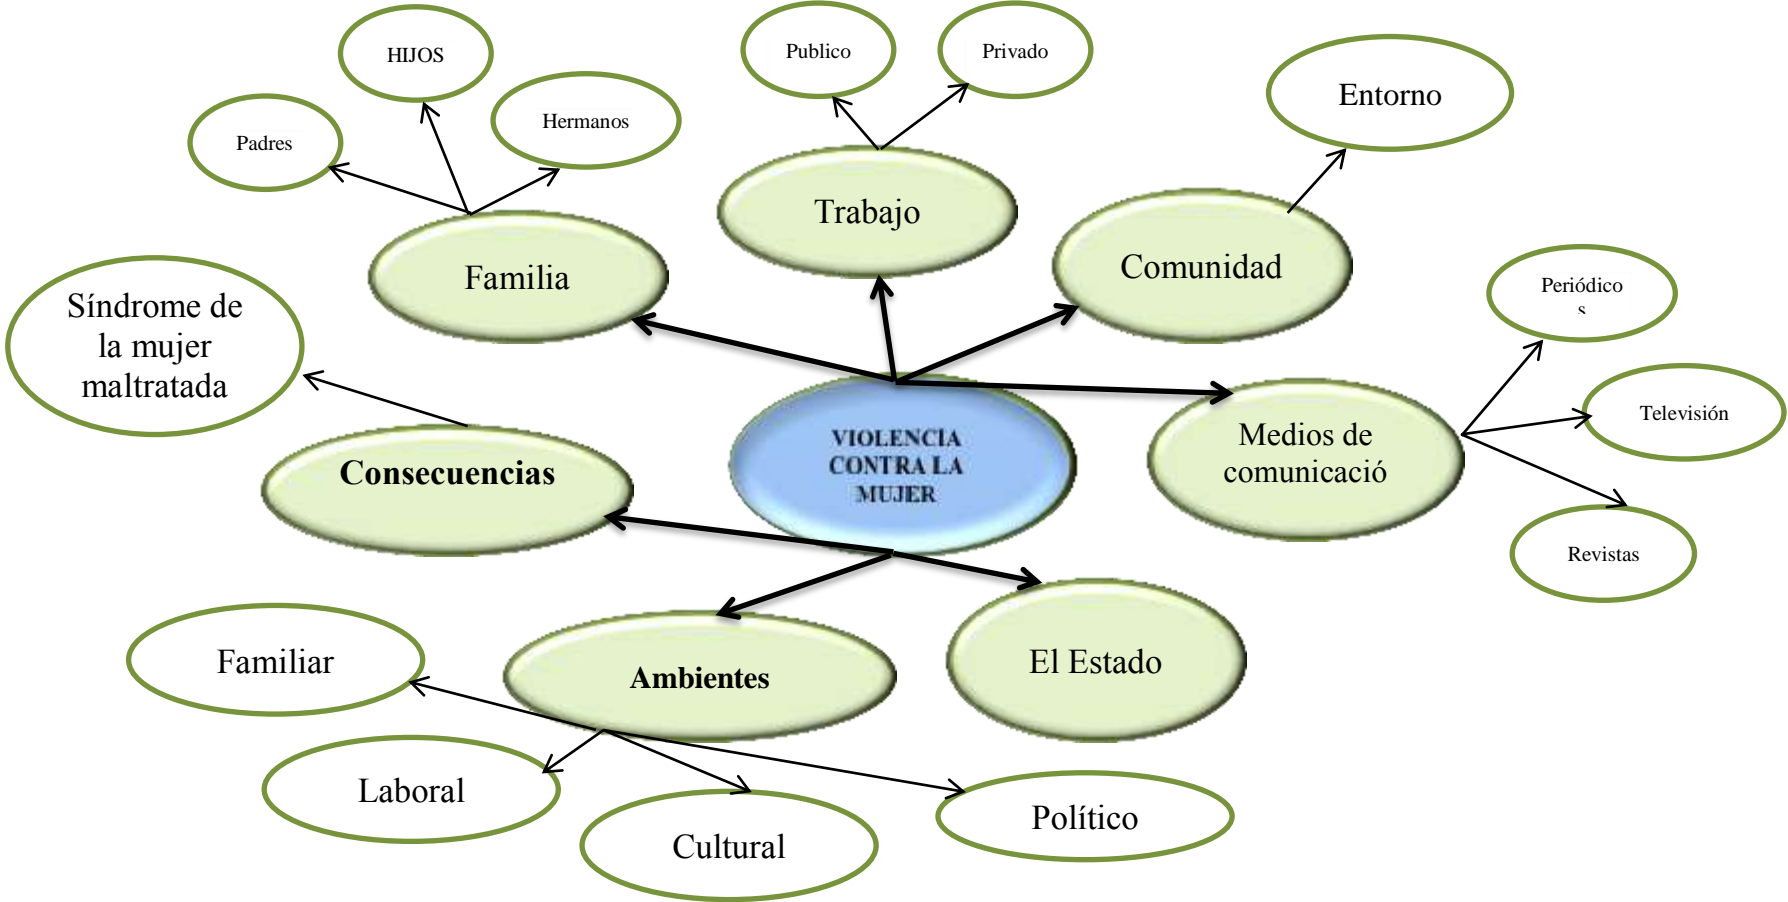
HIJOS

Publico

Privado

Hermanos

Padres

Entorno

Trabajo

Familia

Comunidad

Síndrome de la mujer maltratada

Periódico s

VIOLENCIA CONTRA LA MUJER

Medios de comunicació

Televisión

Consecuencias

Revistas

Familiar

Ambientes

El Estado

Laboral

Cultural

Político